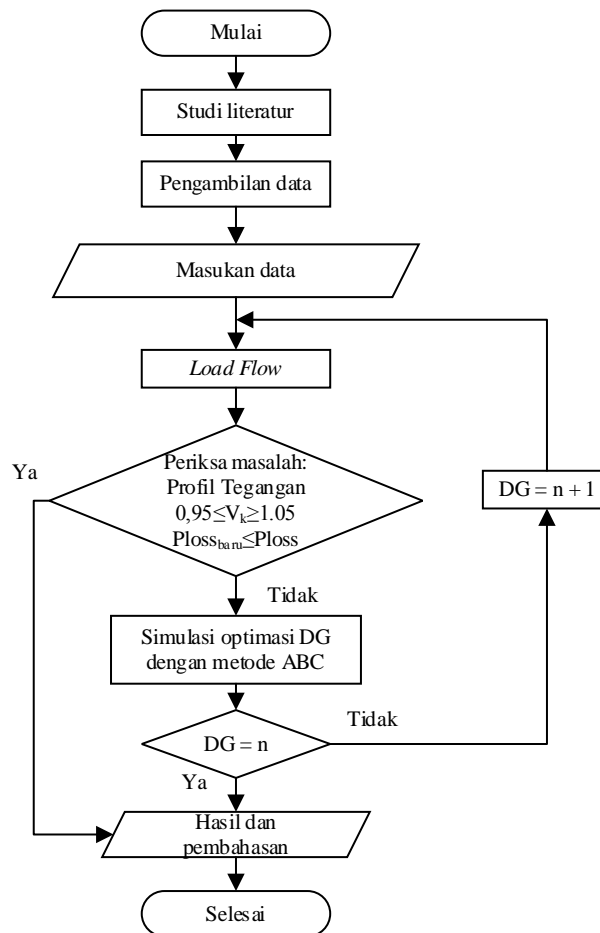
Mulai

Studi literatur

Pengambilan data

Masukan data

Load Flow

Ya

Periksa masalah:
Profil Tegangan
$0,95 \leq V_k \geq 1.05$
$Ploss_{baru} \leq Ploss$

DG = n + 1

Tidak

Simulasi optimasi DG dengan metode ABC

Tidak

DG = n

Ya

Hasil dan pembahasan

Selesai